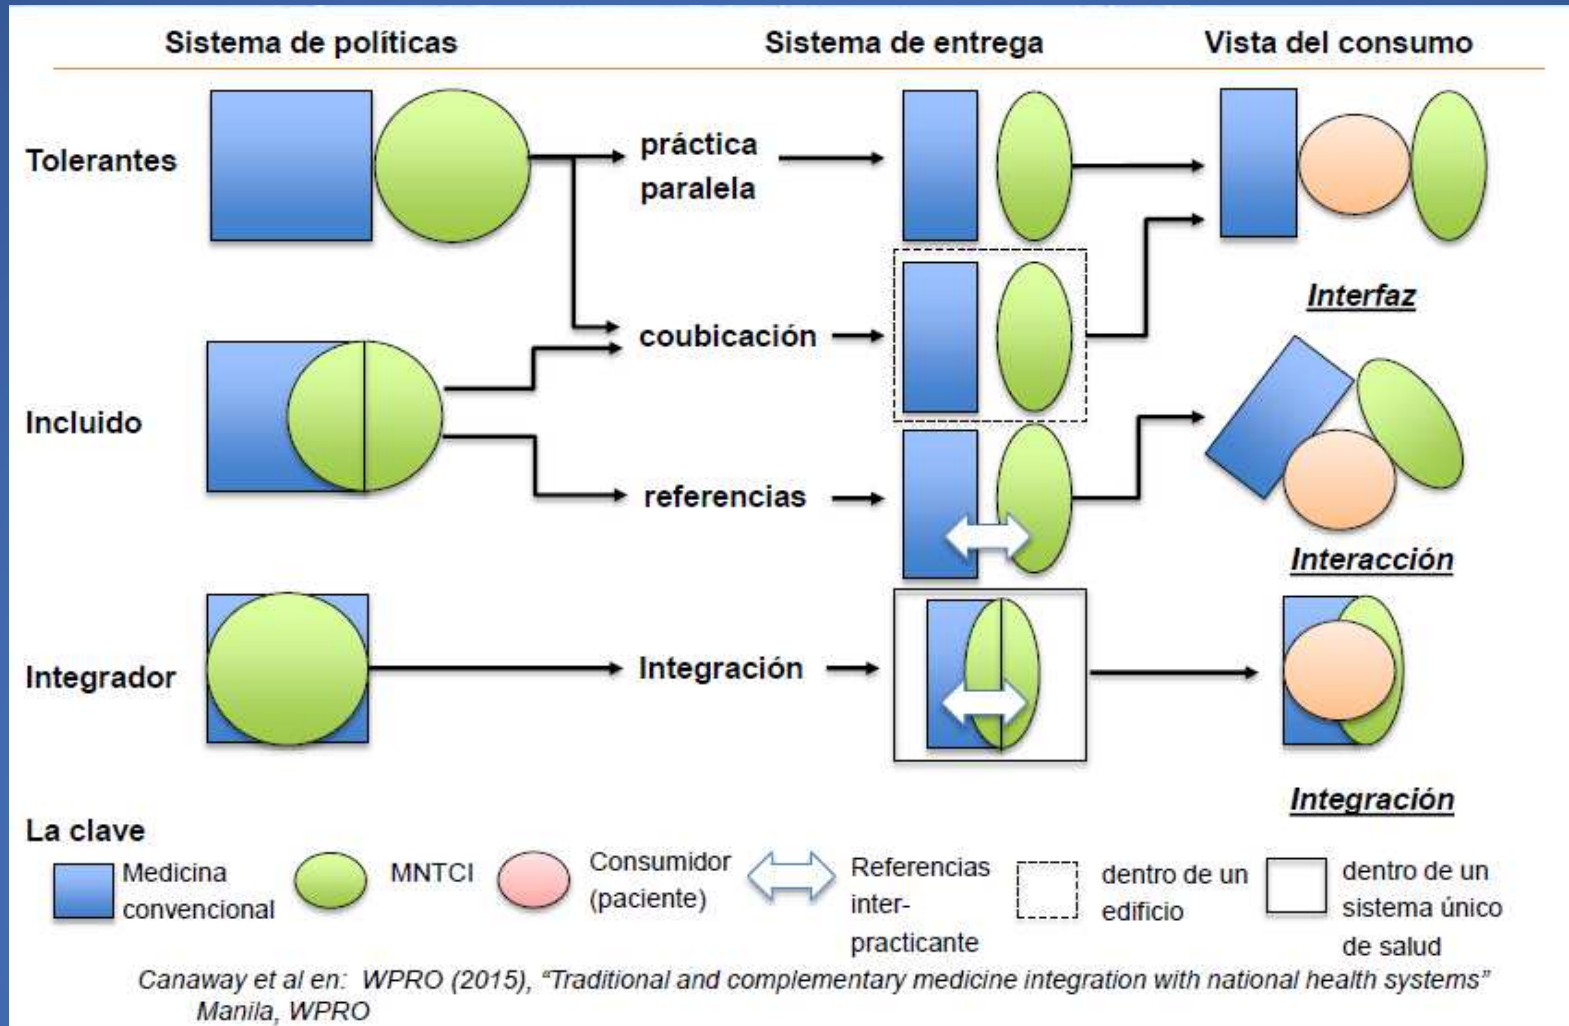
Sistema de políticas

Sistema de entrega

Vista del consumo

Tolerantes

práctica paralela

coubicación

Interfaz

Incluido

referencias

Interacción

Integrador

Integración

Integración

La clave

Medicina convencional

MNTCI

Consumidor (paciente)

Referencias inter-practicante

dentro de un edificio

dentro de un sistema único de salud

Canaway et al en: WPRO (2015), "Traditional and complementary medicine integration with national health systems" Manila, WPRO